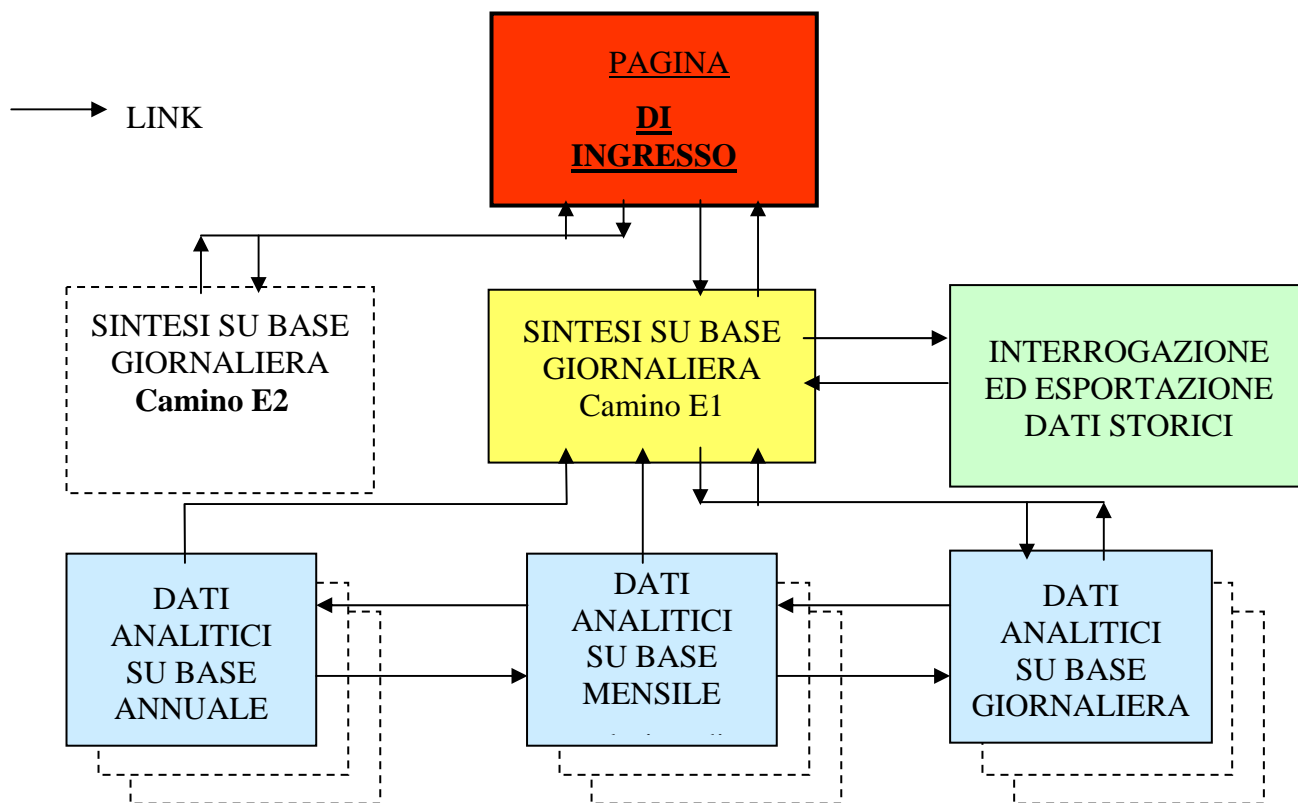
LINK

PAGINA

DI INGRESSO

SINTESI SU BASE GIORNALIERA
Camino E2

SINTESI SU BASE GIORNALIERA
Camino E1

INTERROGAZIONE ED ESPORTAZIONE DATI STORICI

DATI ANALITICI SU BASE ANNUALE

DATI ANALITICI SU BASE MENSILE

DATI ANALITICI SU BASE GIORNALIERA